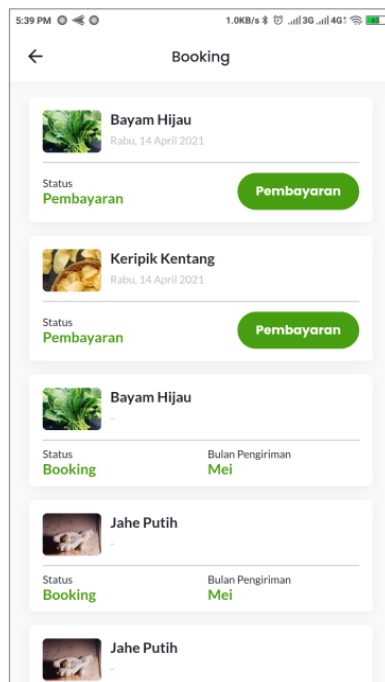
5:39 PM 1.0KB/s 3G 4G

Booking

Bayam Hijau
Rabu, 14 April 2021

Status
Pembayaran
Pembayaran

Keripik Kentang
Rabu, 14 April 2021

Status
Pembayaran
Pembayaran

Bayam Hijau
-

Status
Booking
Bulan Pengiriman
Mei

Jahe Putih
-

Status
Booking
Bulan Pengiriman
Mei

Jahe Putih
-